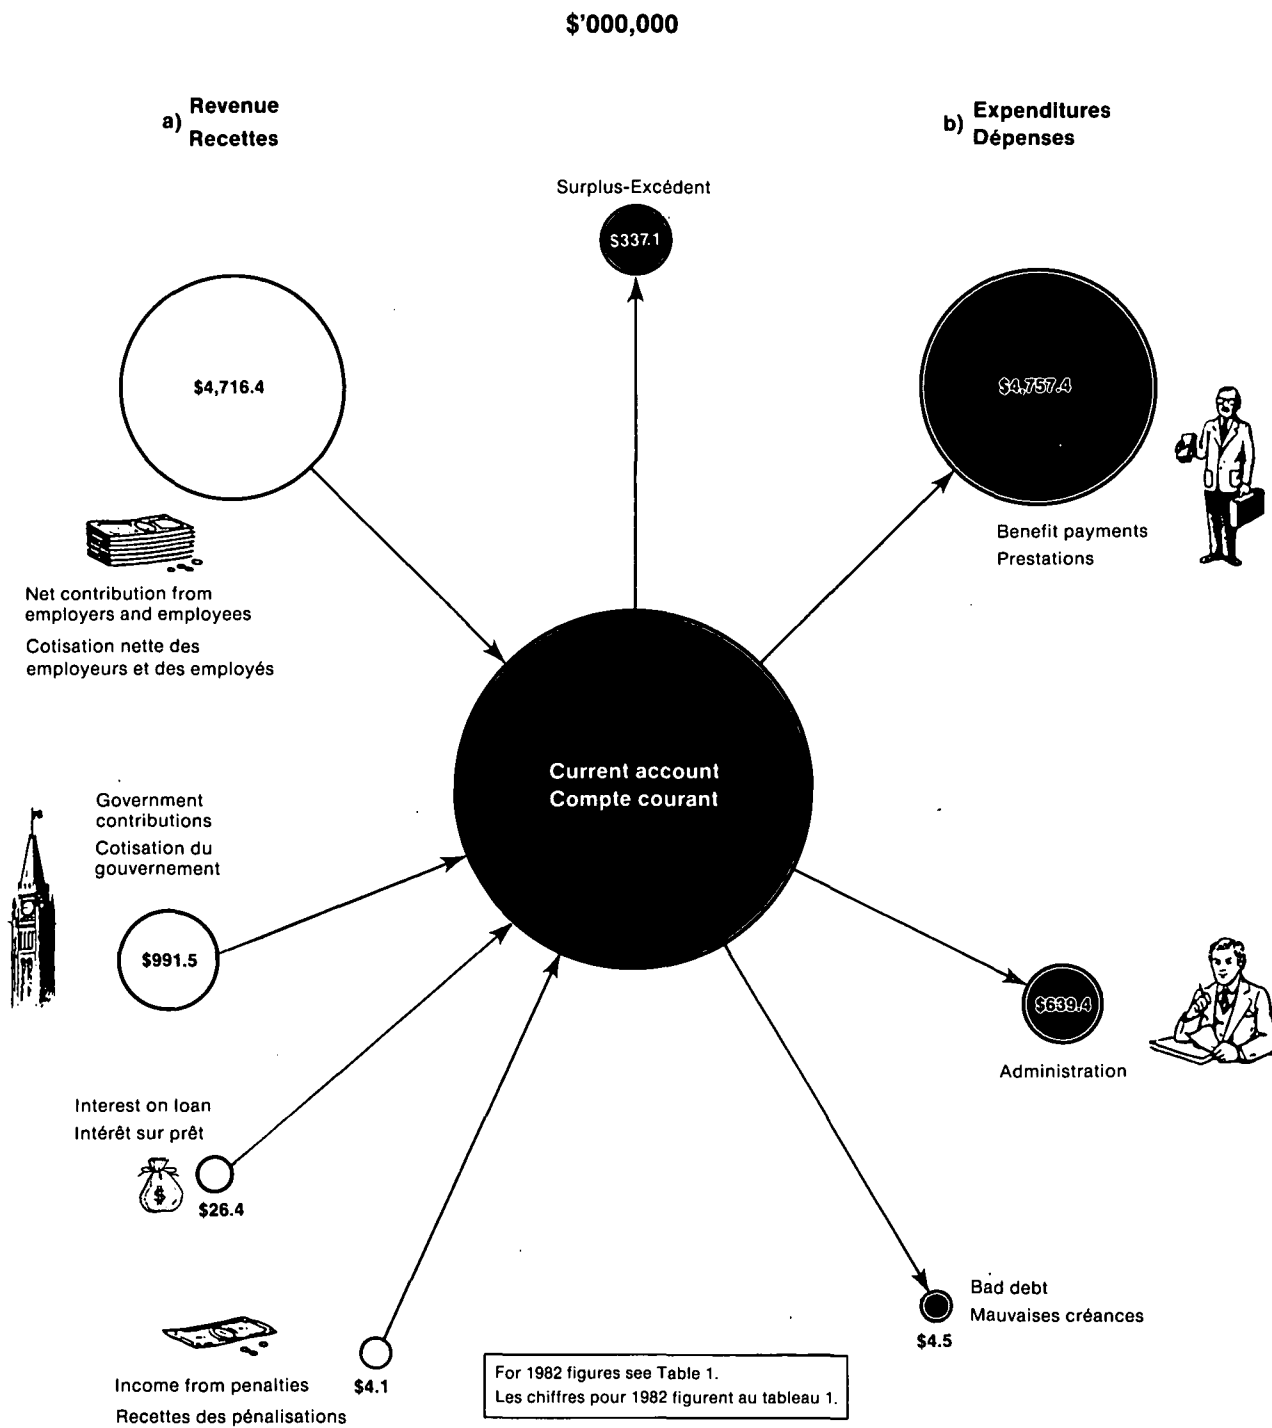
$'000,000

a) Revenue
Recettes

b) Expenditures
Dépenses

Surplus-Excédent

$337.1

$4,716.4

Net contribution from employers and employees

Cotisation nette des employeurs et des employés

$4,757.4

Benefit payments
Prestations

Current account
Compte courant

Government contributions
Cotisation du gouvernement

$991.5

$639.4

Administration

Interest on loan
Intérêt sur prêt

$26.4

Bad debt
Mauvaises créances

$4.5

Income from penalties
Recettes des pénalisations

$4.1

For 1982 figures see Table 1.
Les chiffres pour 1982 figurent au tableau 1.